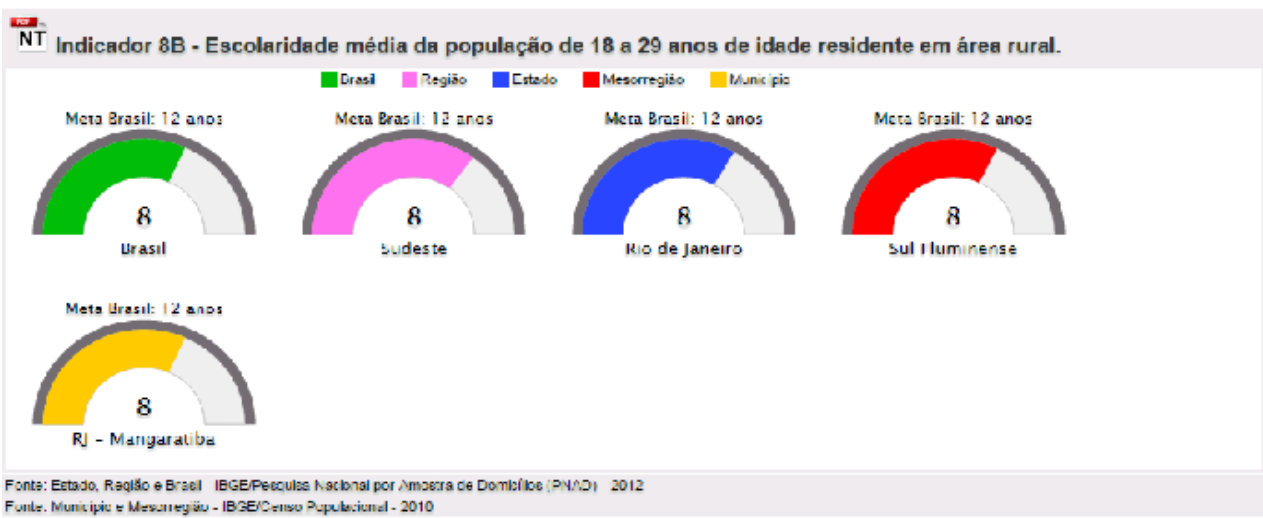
PDF NT Indicador 8B - Escolaridade média da população de 18 a 29 anos de idade residente em área rural.

Brasil Região Estado Mesorregião Município

Meta Brasil: 12 anos
8
Brasil

Meta Brasil: 12 anos
8
Sudeste

Meta Brasil: 12 anos
8
Rio de Janeiro

Meta Brasil: 12 anos
8
Sul Fluminense

Meta Brasil: 12 anos
8
RJ - Mangaratiba

Fonte: Estado, Região e Brasil - IBGE/Pesquisa Nacional por Amostra de Domicílios (PNAD) - 2012
Fonte: Município e Mesorregião - IBGE/Censo Populacional - 2010